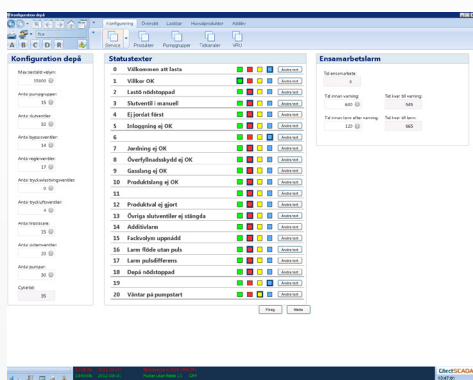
Konfiguration depå

Konfigurering Översikt Lastlar Huvudprodukter Additiv

Service Produkter Pumpgrupper Tidkanaler VRU

Konfiguration depå

Max lastdatl värden 55000

Antal pumpgrupper: 15

Antal slutventiler: 32

Antal bypassventiler: 14

Antal reglerventiler: 17

Antal tryckavlastningsventiler: 0

Antal tryckutlösare: 4

Antal tresiosare: 15

Antal ventiler: 20

Antal pumpar: 30

Cykeltid: 35

Statustexter

| | | |
|---|---|---|
| 0 | Välkommen att lasta | Ändra text |
| 1 | Villkor OK | Ändra text |
| 2 | Lastö nödstoppad | Ändra text |
| 3 | Slutventil i manuell | Ändra text |
| 4 | Ej jordat först | Ändra text |
| 5 | Inloggning ej OK | Ändra text |
| 6 | | Ändra text |
| 7 | Jordning ej OK | Ändra text |
| 8 | Överfyllnadsskydd ej OK | Ändra text |
| 9 | Gaslarg ej OK | Ändra text |
| 10 | Produktslang ej OK | Ändra text |
| 11 | | Ändra text |
| 12 | Produktval ej gjort | Ändra text |
| 13 | Övriga slutventiler ej stängda | Ändra text |
| 14 | Additivlarm | Ändra text |
| 15 | Fackvolym uppnådd | Ändra text |
| 16 | Larm flöde utan puls | Ändra text |
| 17 | Larm pulsdifferens | Ändra text |
| 18 | Depå nödstoppad | Ändra text |
| 19 | | Ändra text |
| 20 | Väntar på pumpstart | Ändra text |

Ensamarbetslarm

Tid ensamarbete: 5

Tid innan varning: 600

Tid kvar till varning: 585

Tid innan larm efter varning: 120

Tid kvar till larm: 665

Ytreg Mette

CitectSCADA